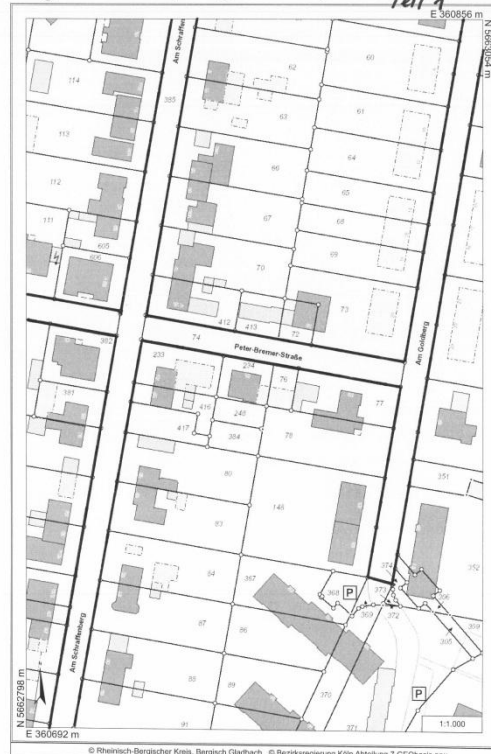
Teil 1
E 360856 m
N 5663054 m
Am Schrafen
114
385
62
60
113
63
61
66
64
112
65
67
68
111
605
606
70
69
412
413
72
73
74
Peter-Bremer-Straße
Am Goldberg
382
233
234
76
387
416
248
77
417
384
78
80
351
148
83
374
84
367
368
P
373
372
369
Am Schaffenberg
87
86
309
308
N 5662798 m
88
89
370
P
E 360692 m
91
371
1:1.000
© Rheinisch-Bergischer Kreis, Bergisch Gladbach © Bezirksregierung Köln Abteilung 7 GEObasis.nrw